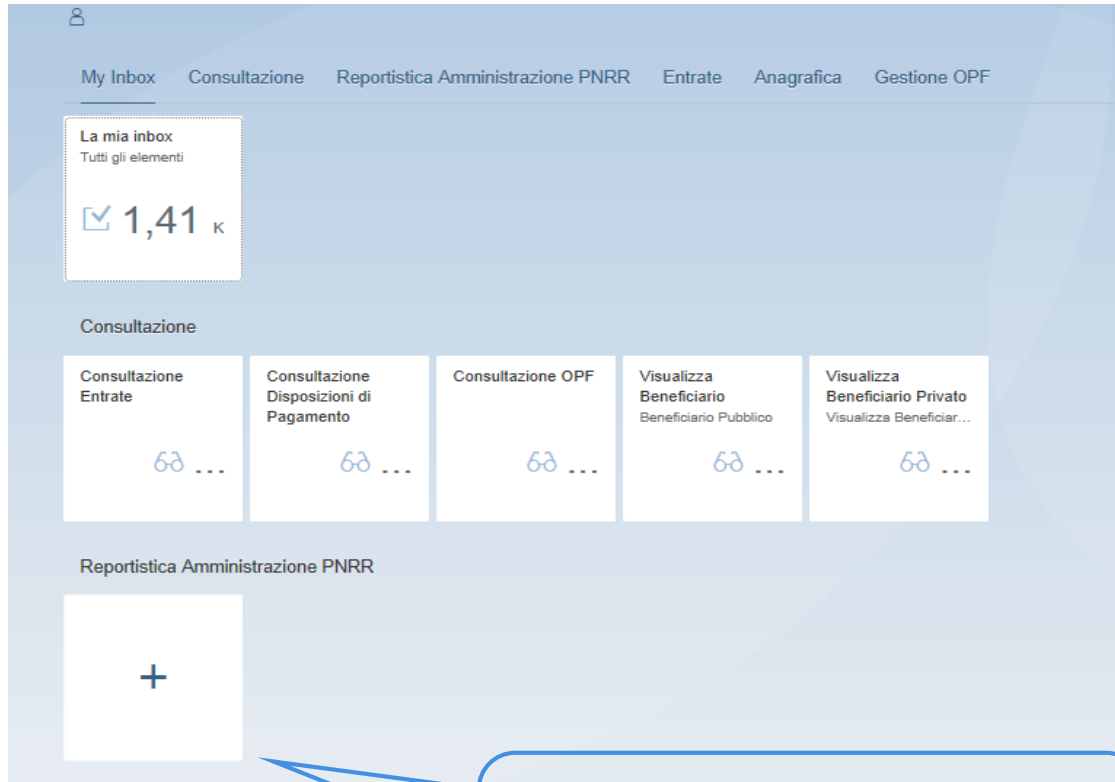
My Inbox Consultazione Reportistica Amministrazione PNRR Entrate Anagrafica Gestione OPF

La mia inbox
Tutti gli elementi
1,41 K

Consultazione

Consultazione Entrate
...

Consultazione Disposizioni di Pagamento
...

Consultazione OPF
...

Visualizza Beneficiario
Beneficiario Pubblico
...

Visualizza Beneficiario Privato
Visualizza Beneficiar...
...

Reportistica Amministrazione PNRR

+